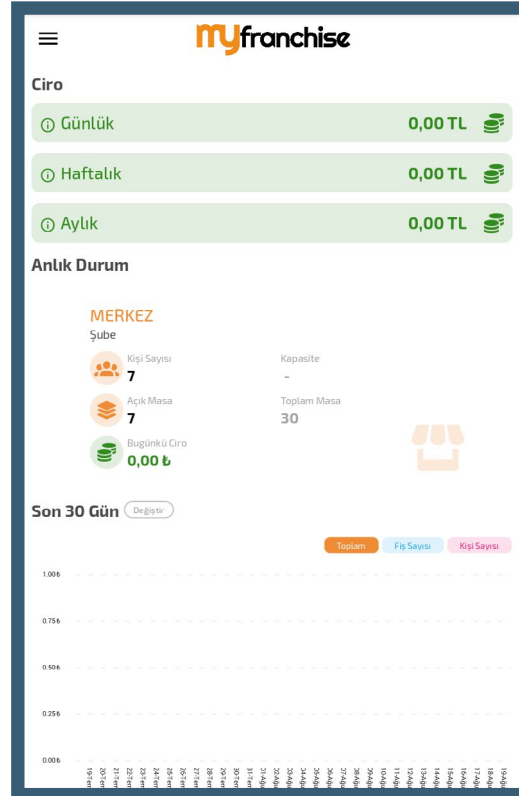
myfranchise

Ciro

ⓘ Günlük 0,00 TL

ⓘ Haftalık 0,00 TL

ⓘ Aylık 0,00 TL

Anlık Durum

MERKEZ
Şube

Kişi Sayısı
7

Kapasite
-

Açık Masa
7

Toplam Masa
30

Bugünkü Ciro
0,00 ₺

Son 30 Gün Değiştir

Toplam Fiş Sayısı Kişi Sayısı

1.00₺
0.75₺
0.50₺
0.25₺
0.00₺

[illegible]